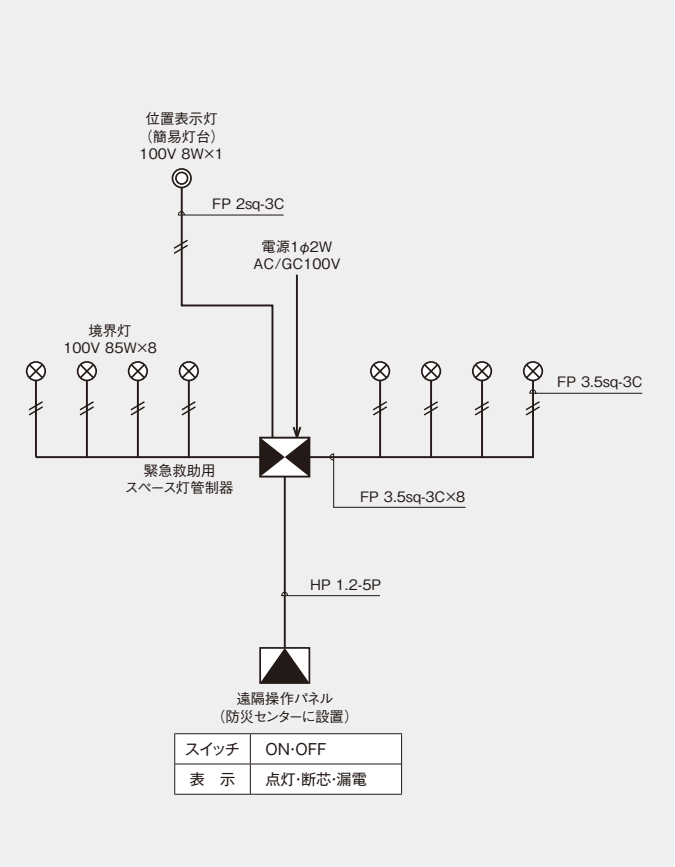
位置表示灯
（簡易灯台）
100V 8W×1

FP 2sq-3C

電源1$\phi$2W
AC/GC100V

境界灯
100V 85W×8

FP 3.5sq-3C

緊急救助用
スペース灯管制器

FP 3.5sq-3C×8

HP 1.2-5P

遠隔操作パネル
（防災センターに設置）

| スイッチ | ON･OFF |
|---|---|
| 表　示 | 点灯･断芯･漏電 |